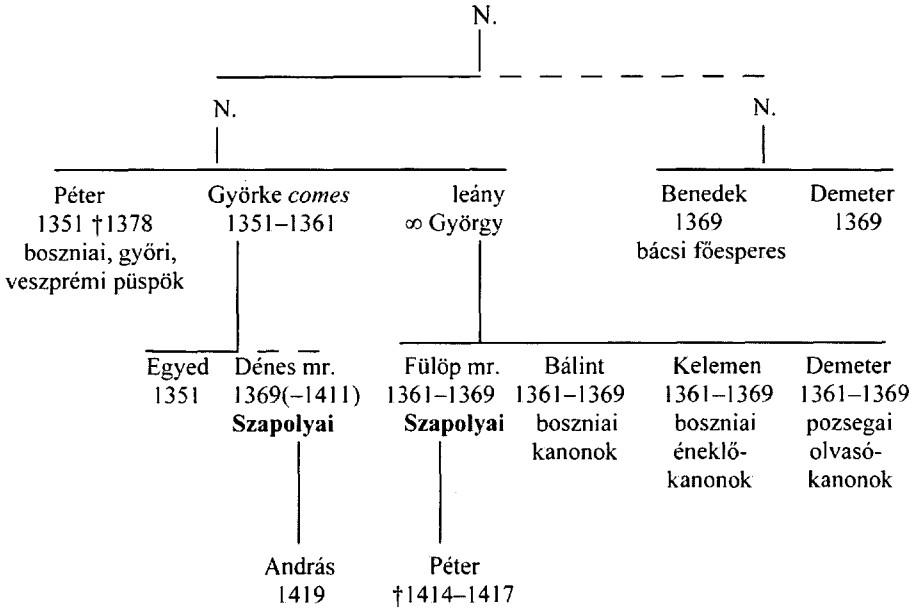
N.

N.

N.

Péter
1351 †1378
boszniai, győri, veszprémi püspök

Györke *comes*
1351–1361

leány
∞ György

Benedek
1369
bácsi főesperes

Demeter
1369

Egyed
1351

Dénes mr.
1369(–1411)
**Szapolyai**

Fülöp mr.
1361–1369
**Szapolyai**

Bálint
1361–1369
boszniai kanonok

Kelemen
1361–1369
boszniai éneklőkanonok

Demeter
1361–1369
pozsegai olvasókanonok

András
1419

Péter
†1414–1417